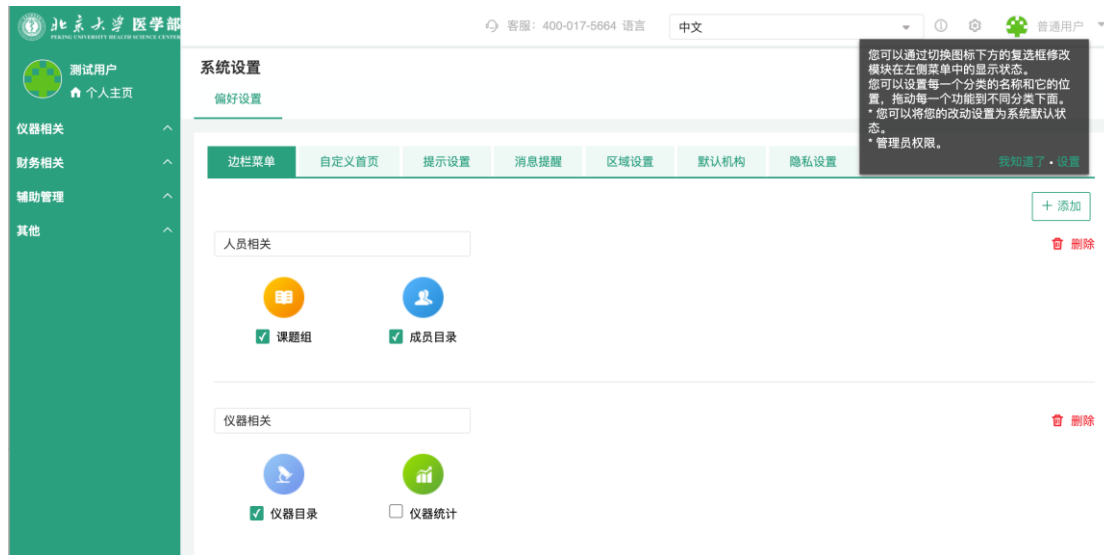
北京大学医学部
PEKING UNIVERSITY HEALTH SCIENCE CENTER

客服：400-017-5664 语言 中文 普通用户

测试用户
个人主页

仪器相关
财务相关
辅助管理
其他

系统设置
偏好设置

您可以通过切换图标下方的复选框修改模块在左侧菜单中的显示状态。
您可以设置每一个分类的名称和它的位置，拖动每一个功能到不同分类下面。
* 您可以将您的改动设置为系统默认状态。
* 管理员权限。
我知道了 • 设置

边栏菜单 | 自定义首页 | 提示设置 | 消息提醒 | 区域设置 | 默认机构 | 隐私设置

+ 添加

人员相关
删除
课题组
成员目录

仪器相关
删除
仪器目录
仪器统计